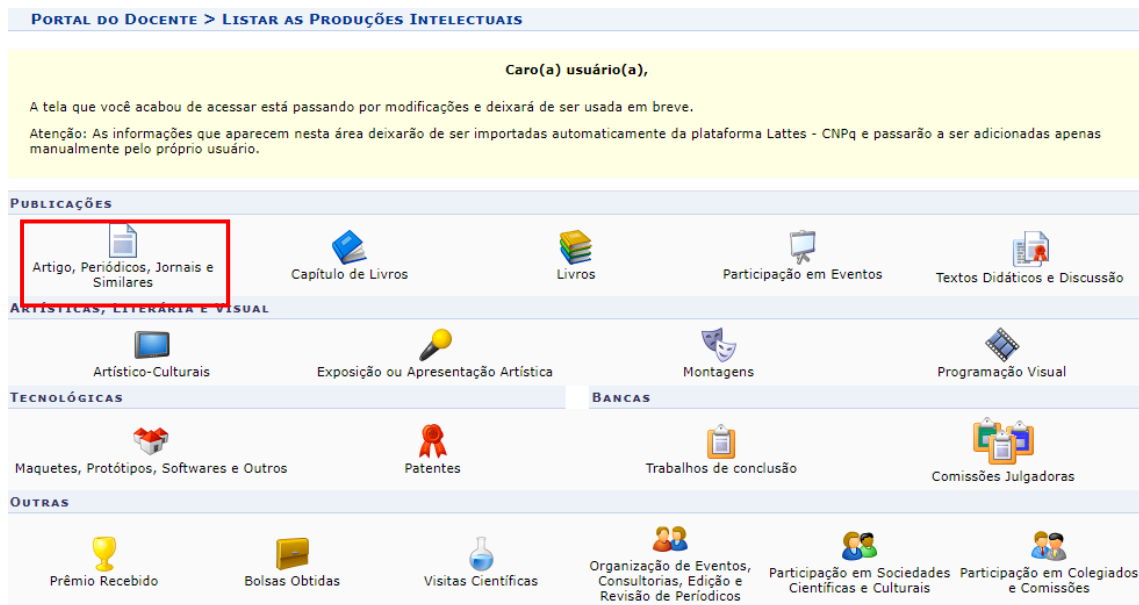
PORTAL DO DOCENTE > LISTAR AS PRODUÇÕES INTELECTUAIS

Caro(a) usuário(a),

A tela que você acabou de acessar está passando por modificações e deixará de ser usada em breve.

Atenção: As informações que aparecem nesta área deixarão de ser importadas automaticamente da plataforma Lattes - CNPq e passarão a ser adicionadas apenas manualmente pelo próprio usuário.

PUBLICAÇÕES

Artigo, Periódicos, Jornais e Similares

Capítulo de Livros

Livros

Participação em Eventos

Textos Didáticos e Discussão

ARTÍSTICAS, LITERÁRIA E VISUAL

Artístico-Culturais

Exposição ou Apresentação Artística

Montagens

Programação Visual

TECNOLÓGICAS

BANCAS

Maquetes, Protótipos, Softwares e Outros

Patentes

Trabalhos de conclusão

Comissões Julgadoras

OUTRAS

Prêmio Recebido

Bolsas Obtidas

Visitas Científicas

Organização de Eventos, Consultorias, Edição e Revisão de Períodicos

Participação em Sociedades Científicas e Culturais

Participação em Colegiados e Comissões